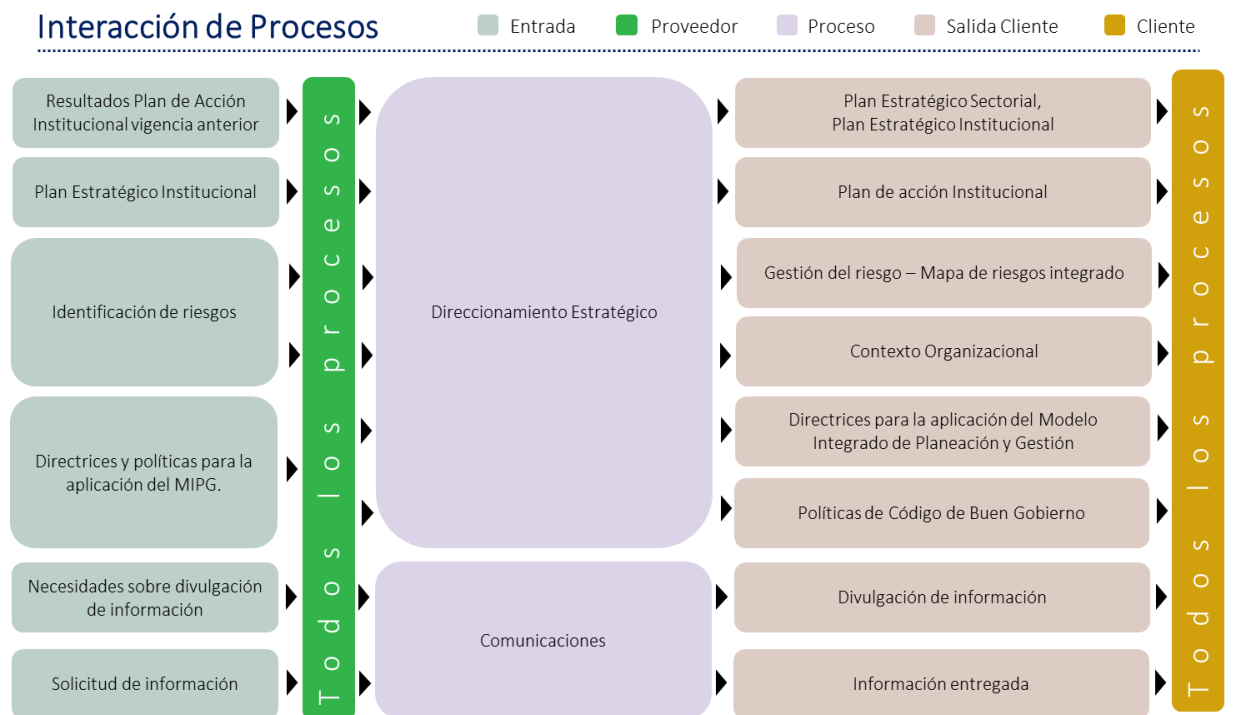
Interacción de Procesos

Entrada Proveedor Proceso Salida Cliente Cliente

Resultados Plan de Acción Institucional vigencia anterior

Plan Estratégico Institucional

Identificación de riesgos

Directrices y políticas para la aplicación del MIPG.

Necesidades sobre divulgación de información

Solicitud de información

Todos los procesos

Direccionamiento Estratégico

Comunicaciones

Plan Estratégico Sectorial, Plan Estratégico Institucional

Plan de acción Institucional

Gestión del riesgo – Mapa de riesgos integrado

Contexto Organizacional

Directrices para la aplicación del Modelo Integrado de Planeación y Gestión

Políticas de Código de Buen Gobierno

Divulgación de información

Información entregada

Todos los procesos